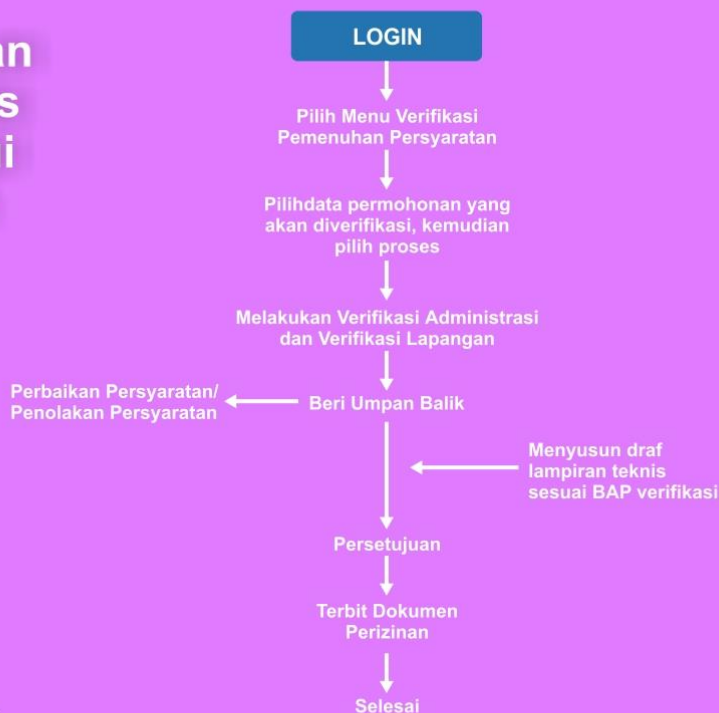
an
s
i

LOGIN

Pilih Menu Verifikasi Pemenuhan Persyaratan

Pilihdata permohonan yang akan diverifikasi, kemudian pilih proses

Melakukan Verifikasi Administrasi dan Verifikasi Lapangan

Perbaikan Persyaratan/ Penolakan Persyaratan

Beri Umpan Balik

Menyusun draf lampiran teknis sesuai BAP verifikasi

Persetujuan

Terbit Dokumen Perizinan

Selesai